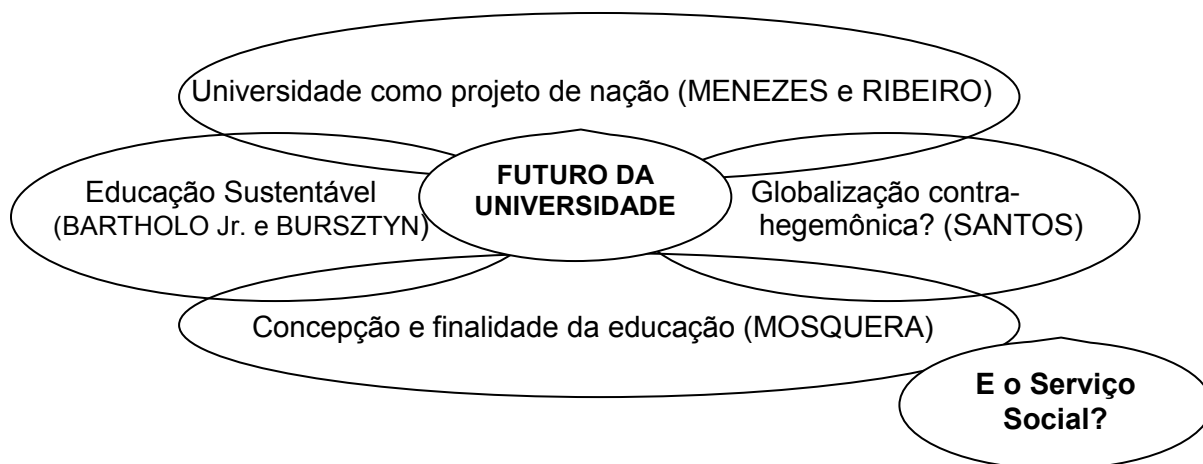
Universidade como projeto de nação (MENEZES e RIBEIRO)

Educação Sustentável (BARTHOLO Jr. e BURSZTYN)

FUTURO DA UNIVERSIDADE

Globalização contra-hegemônica? (SANTOS)

Concepção e finalidade da educação (MOSQUERA)

E o Serviço Social?